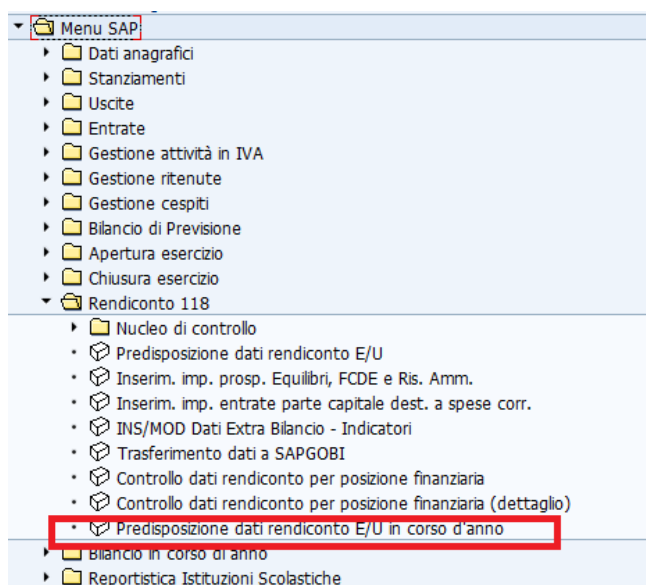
Menu SAP
Dati anagrafici
Stanziamenti
Uscite
Entrate
Gestione attività in IVA
Gestione ritenute
Gestione cespiti
Bilancio di Previsione
Apertura esercizio
Chiusura esercizio
Rendiconto 118
Nucleo di controllo
Predisposizione dati rendiconto E/U
Inserim. imp. prosp. Equilibri, FCDE e Ris. Amm.
Inserim. imp. entrate parte capitale dest. a spese corr.
INS/MOD Dati Extra Bilancio - Indicatori
Trasferimento dati a SAPGOBI
Controllo dati rendiconto per posizione finanziaria
Controllo dati rendiconto per posizione finanziaria (dettaglio)
Predisposizione dati rendiconto E/U in corso d'anno
Bilancio in corso di anno
Reportistica Istituzioni Scolastiche